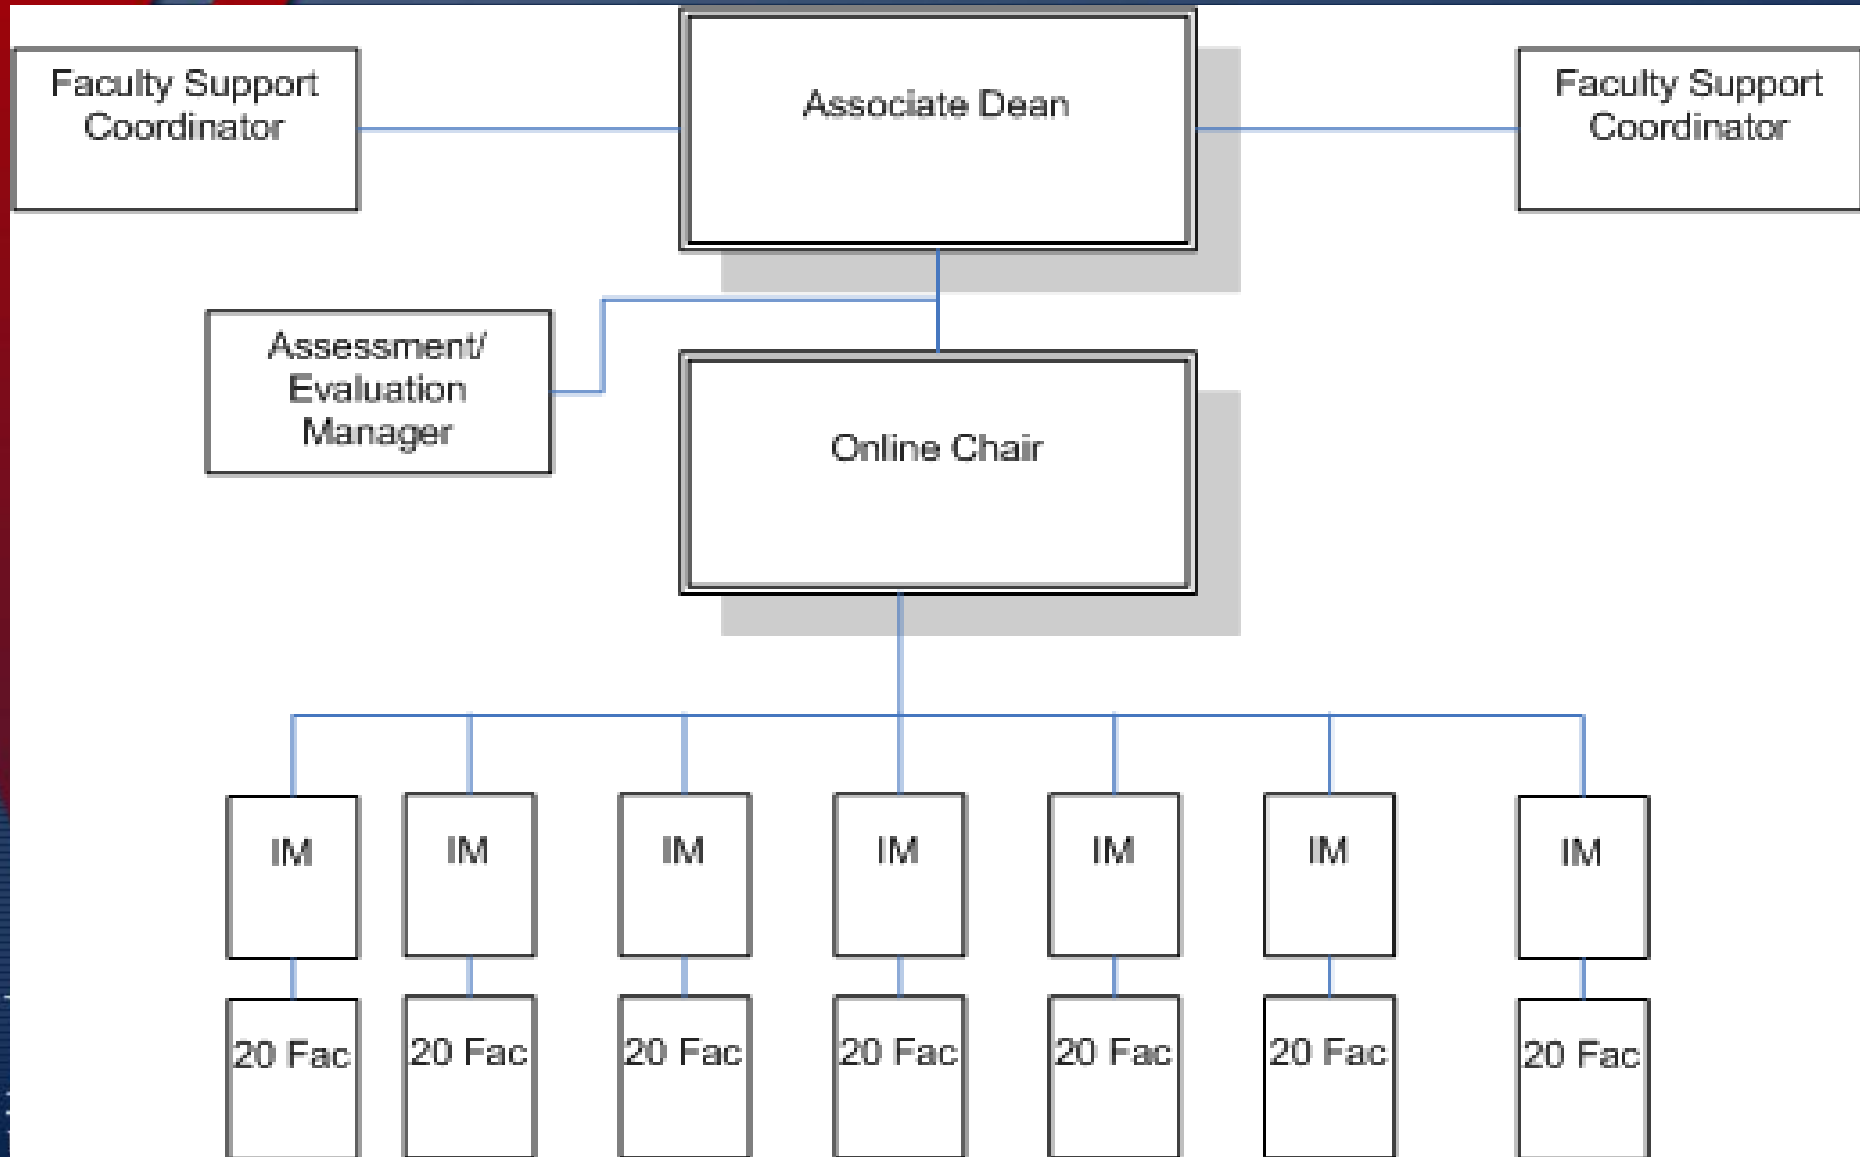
Faculty Support Coordinator

Associate Dean

Faculty Support Coordinator

Assessment/ Evaluation Manager

Online Chair

IM

IM

IM

IM

IM

IM

IM

20 Fac

20 Fac

20 Fac

20 Fac

20 Fac

20 Fac

20 Fac